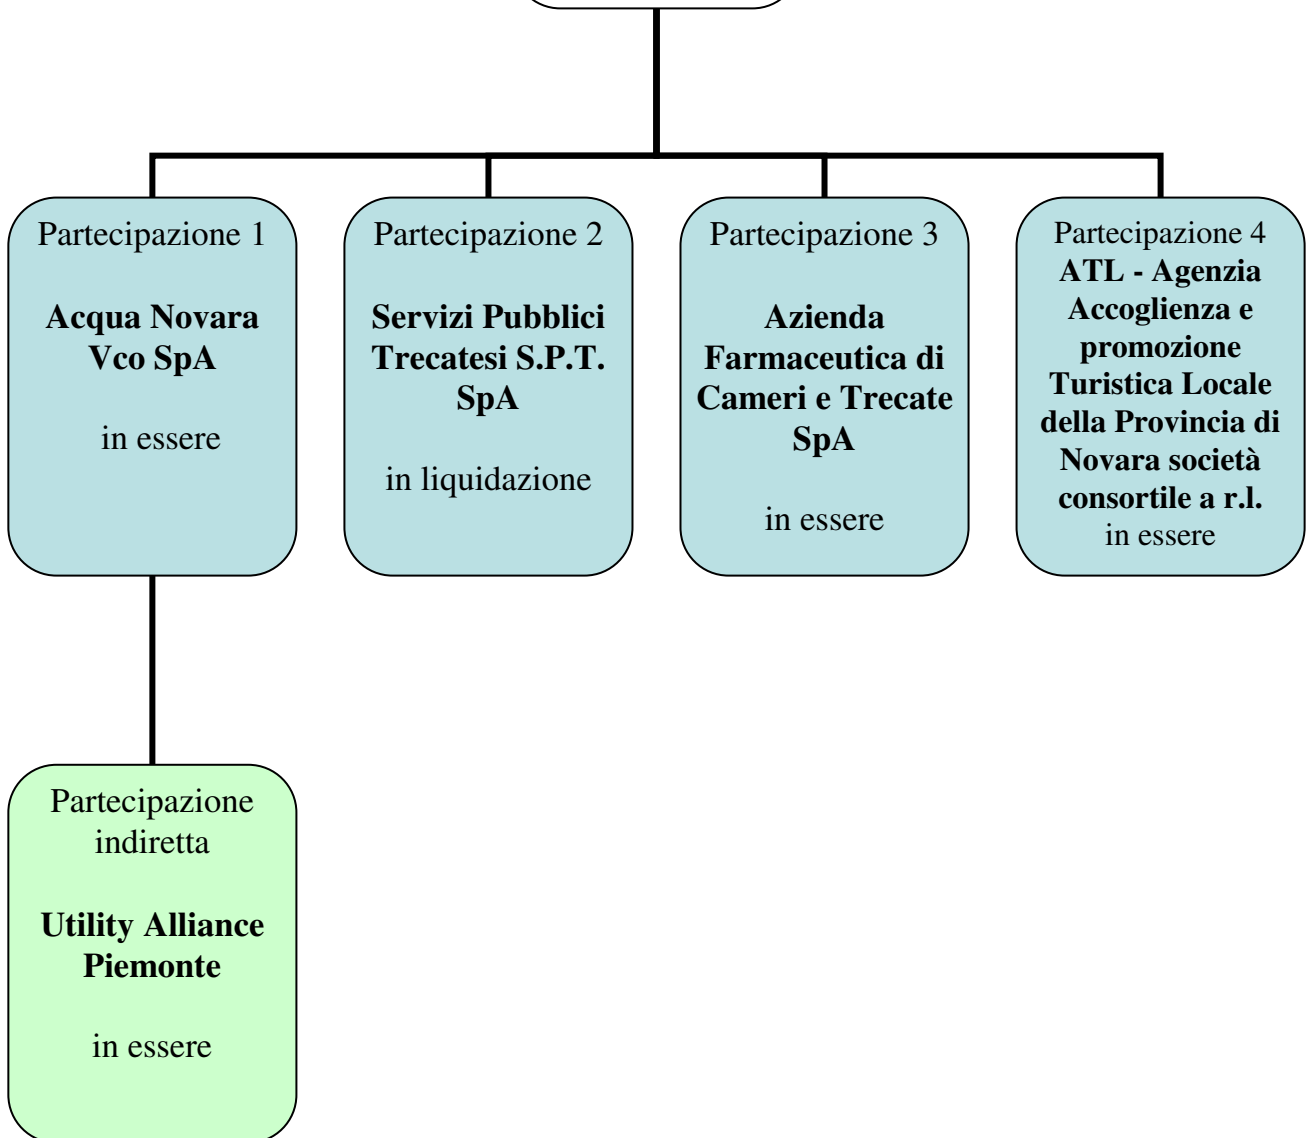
Partecipazione 1

**Acqua Novara Vco SpA**

in essere

Partecipazione 2

**Servizi Pubblici Trecatesi S.P.T. SpA**

in liquidazione

Partecipazione 3

**Azienda Farmaceutica di Cameri e Trecate SpA**

in essere

Partecipazione 4
**ATL - Agenzia Accoglienza e promozione Turistica Locale della Provincia di Novara società consortile a r.l.**
in essere

Partecipazione indiretta

**Utility Alliance Piemonte**

in essere